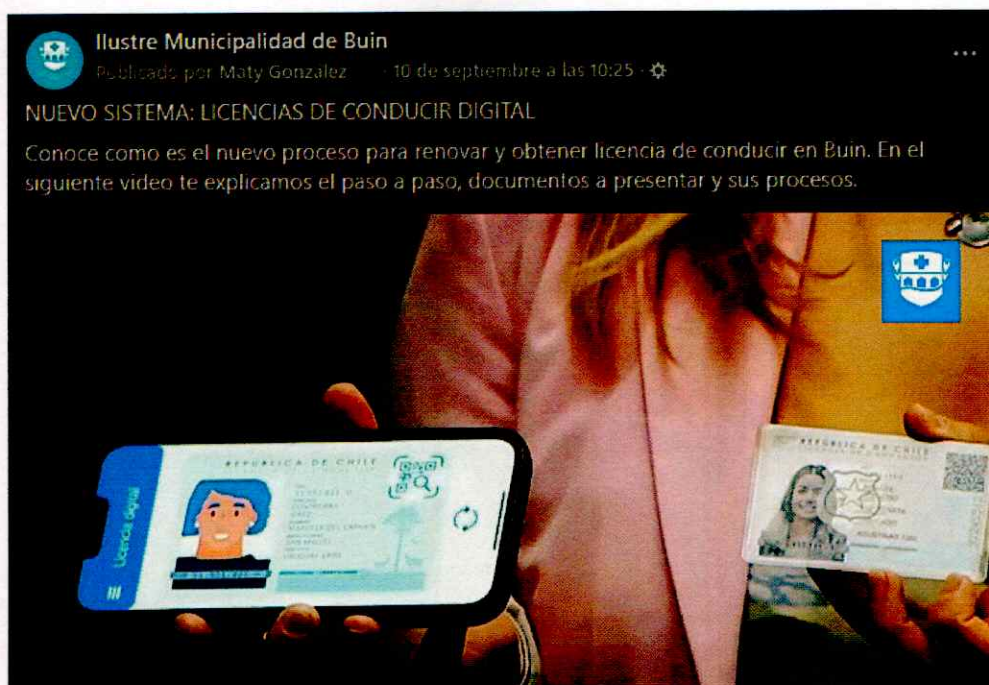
Ilustre Municipalidad de Buin
Publicado por Maty Gonzalez · 10 de septiembre a las 10:25 ·

...

NUEVO SISTEMA: LICENCIAS DE CONDUCIR DIGITAL

Conoce como es el nuevo proceso para renovar y obtener licencia de conducir en Buin. En el siguiente video te explicamos el paso a paso, documentos a presentar y sus procesos.

Licencia digital

REPUBLICA DE CHILE

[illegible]

REPUBLICA DE CHILE

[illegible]